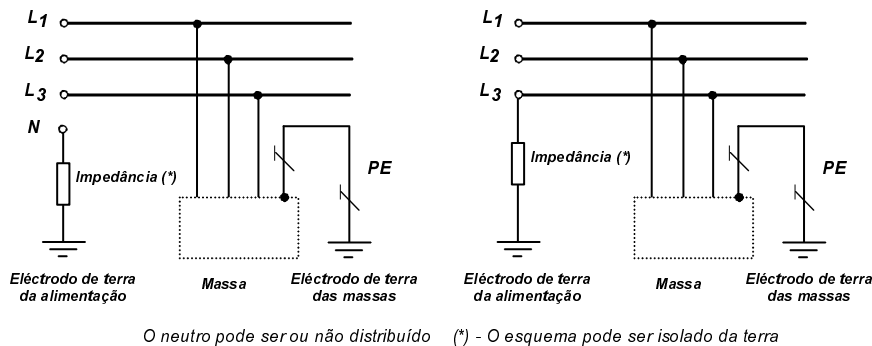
$L_1$
$L_2$
$L_3$
N
Impedância (*)
PE
Eléctrodo de terra da alimentação
Massa
Eléctrodo de terra das massas

$L_1$
$L_2$
$L_3$
Impedância (*)
PE
Eléctrodo de terra da alimentação
Massa
Eléctrodo de terra das massas

O neutro pode ser ou não distribuído (*) - O esquema pode ser isolado da terra